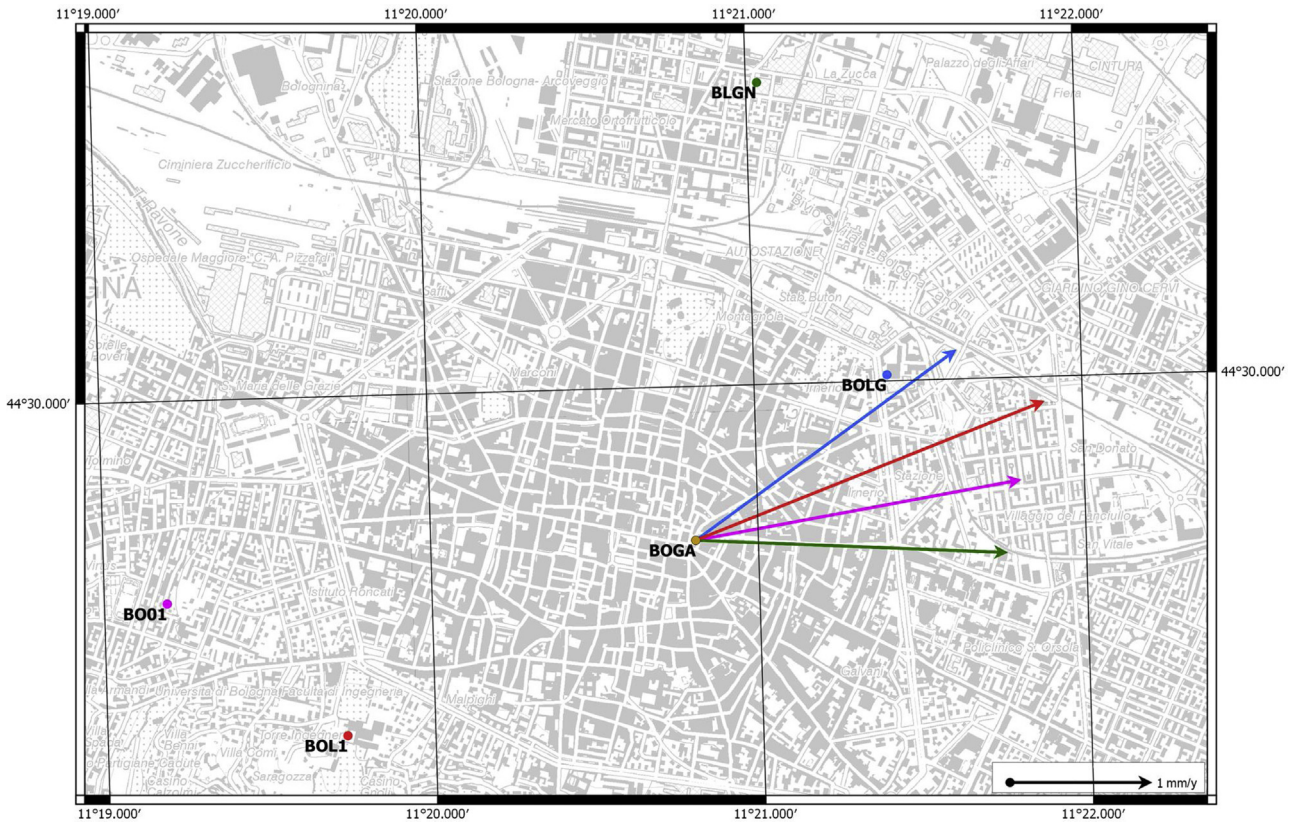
11°19.000′ 11°20.000′ 11°21.000′ 11°22.000′

Bolognina
Stazione Bologna- Arcoveggio
La Zucca
Palazzo degli Affari
CINTURA
Fiera
BLGN
Mercato Ortofrutticolo
Ciminiera Zuccherificio
AUTOSTAZIONE
Ospedale Maggiore C. A. Pizzardi
GNA
Saffi
Stab. Buton
Montagnola
GIARDINO GINO CERVI
Sorelle Boveri
S. Maria delle Grazie
Marconi
BOLG
44°30.000′
44°30.000′
San Donato
Stazione
Irnerio
Villaggio del Fanciullo
BOGA
San Vitale
Istituto Roncati
BO01
Policlinico S. Orsola
Università di Bologna Facoltà di Ingegneria
Malpighi
Galvani
Torre Indesone
BOL1
Villa Benni
Villa Comi
Partigiane Cadute
Saragozza
Casino Grotta
1 mm/y

11°19.000′ 11°20.000′ 11°21.000′ 11°22.000′